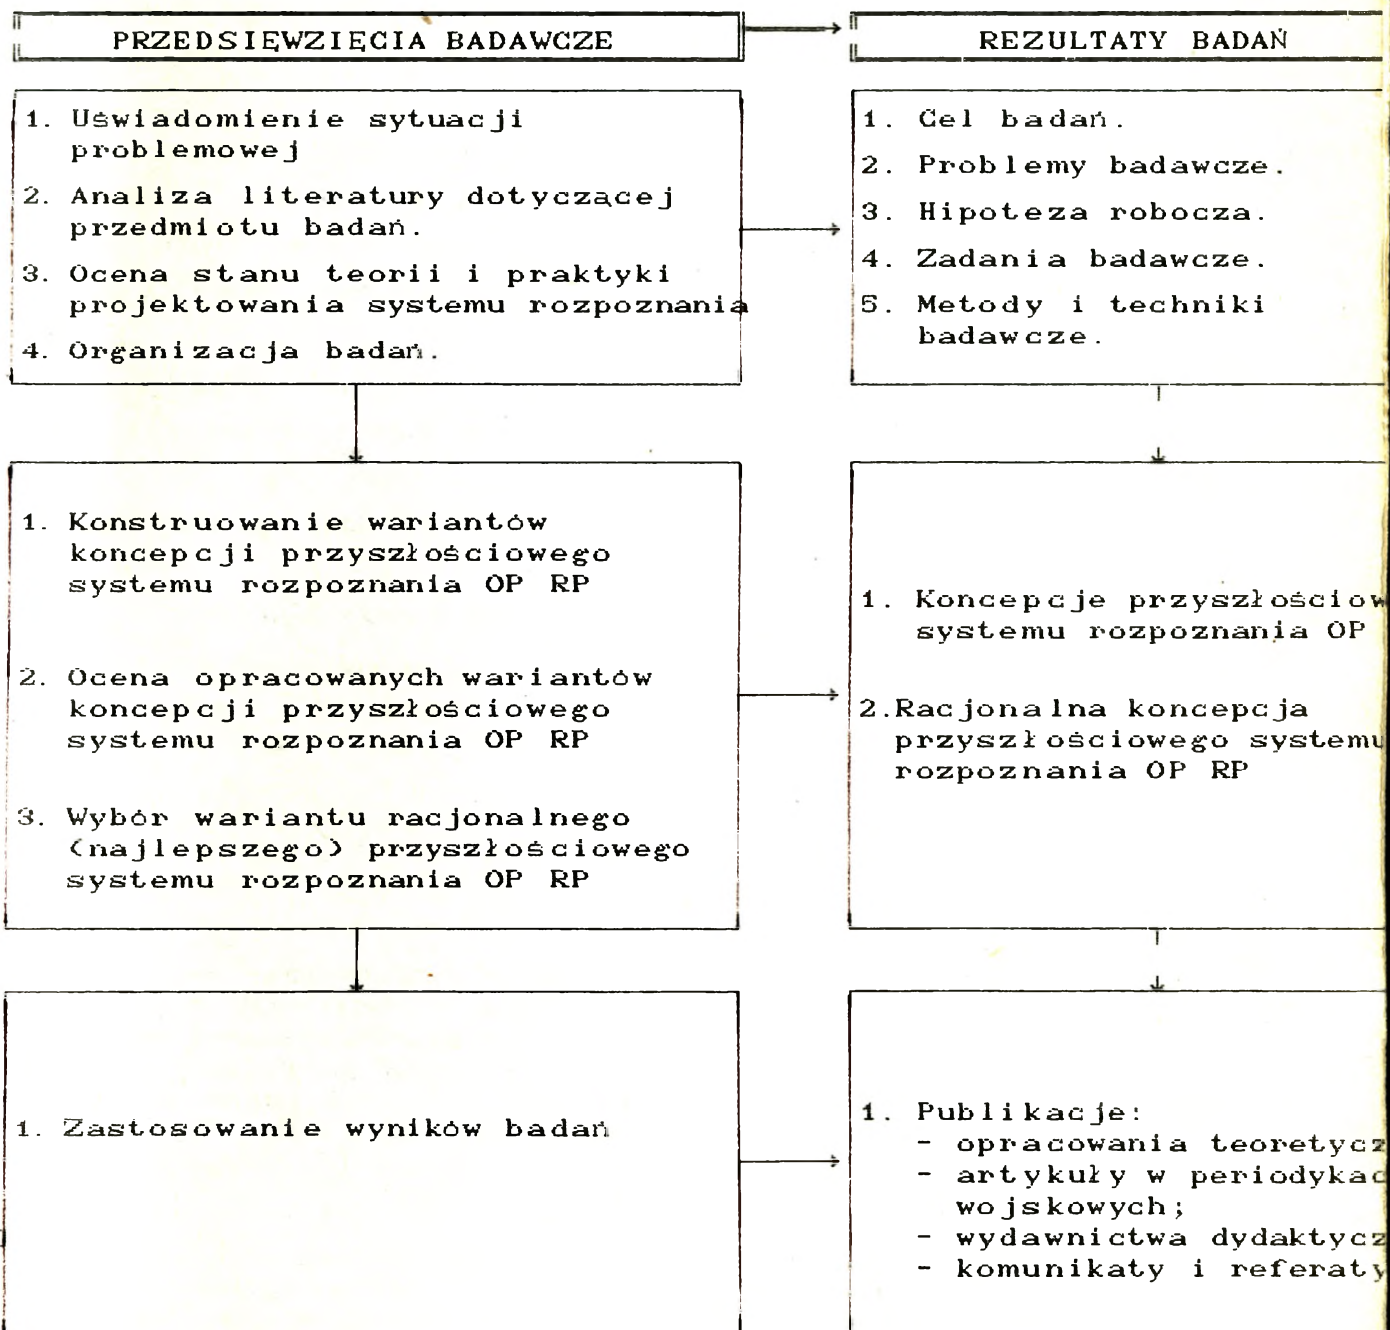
PRZEDSIĘWZIĘCIA BADAWCZE

REZULTATY BADAŃ

1. Uświadomienie sytuacji problemowej
2. Analiza literatury dotyczącej przedmiotu badań.
3. Ocena stanu teorii i praktyki projektowania systemu rozpoznania
4. Organizacja badań.

1. Cel badań.
2. Problemy badawcze.
3. Hipoteza robocza.
4. Zadania badawcze.
5. Metody i techniki badawcze.

1. Konstruowanie wariantów koncepcji przyszłościowego systemu rozpoznania OP RP
2. Ocena opracowanych wariantów koncepcji przyszłościowego systemu rozpoznania OP RP
3. Wybór wariantu racjonalnego (najlepszego) przyszłościowego systemu rozpoznania OP RP

1. Koncepcje przyszłościow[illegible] systemu rozpoznania OP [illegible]
2. Racjonalna koncepcja przyszłościowego systemu rozpoznania OP RP

1. Zastosowanie wyników badań

1. Publikacje:
- opracowania teoretycz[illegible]
- artykuły w periodykac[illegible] wojskowych;
- wydawnictwa dydaktycz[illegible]
- komunikaty i referaty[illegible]